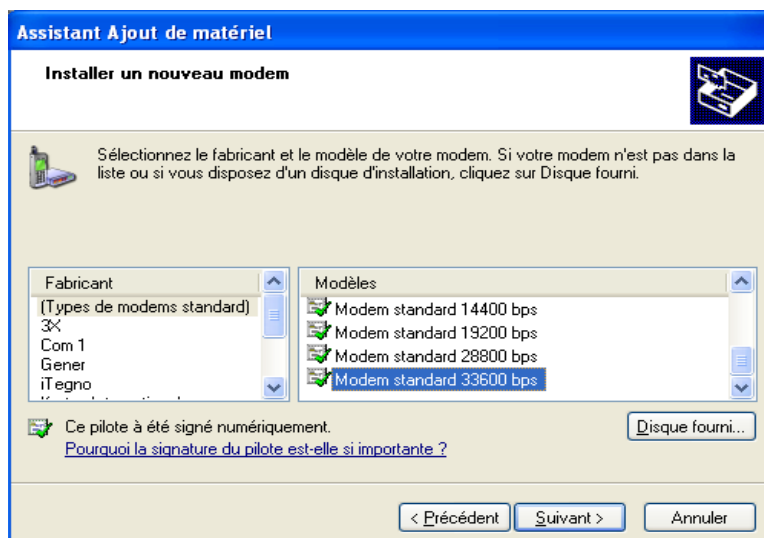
Assistant Ajout de matériel

Installer un nouveau modem

Sélectionnez le fabricant et le modèle de votre modem. Si votre modem n'est pas dans la liste ou si vous disposez d'un disque d'installation, cliquez sur Disque fourni.

Fabricant
(Types de modems standard)
3X
Com 1
Gener
iTegno
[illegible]

Modèles
Modem standard 14400 bps
Modem standard 19200 bps
Modem standard 28800 bps
Modem standard 33600 bps

Ce pilote à été signé numériquement.
Pourquoi la signature du pilote est-elle si importante ?

Disque fourni...

< Précédent
Suivant >
Annuler